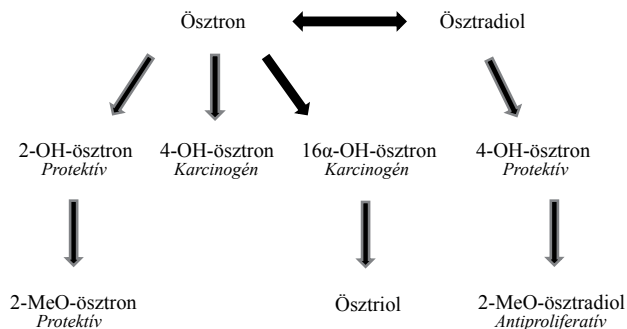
Ösztron Ösztradiol

2-OH-ösztron
*Protektív*

4-OH-ösztron
*Karcinogén*

16α-OH-ösztron
*Karcinogén*

4-OH-ösztron
*Protektív*

2-MeO-ösztron
*Protektív*

Ösztriol

2-MeO-ösztradiol
*Antiproliferatív*